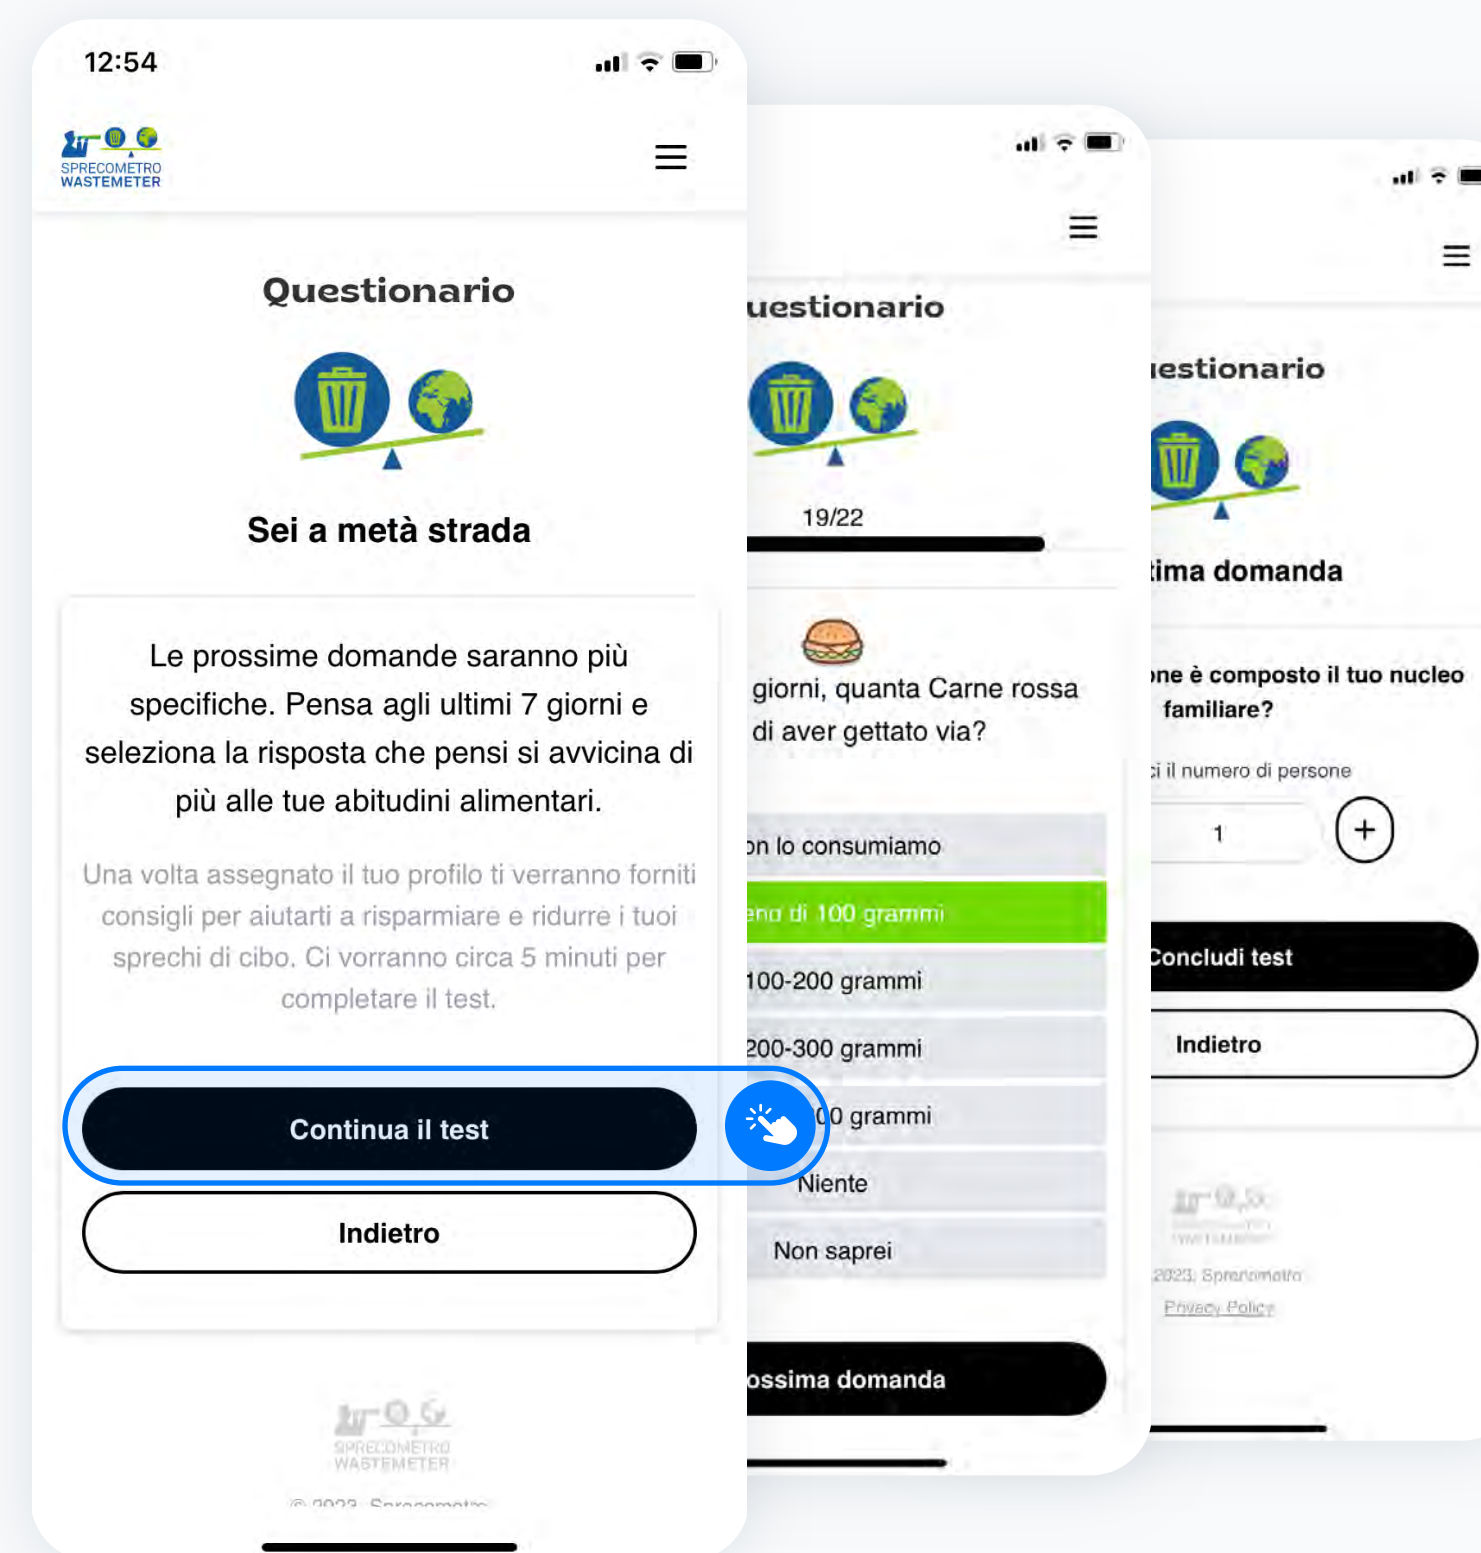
12:54

SPRECOMETRO
WASTEMETER

Questionario

Sei a metà strada

Le prossime domande saranno più specifiche. Pensa agli ultimi 7 giorni e seleziona la risposta che pensi si avvicina di più alle tue abitudini alimentari.

Una volta assegnato il tuo profilo ti verranno forniti consigli per aiutarti a risparmiare e ridurre i tuoi sprechi di cibo. Ci vorranno circa 5 minuti per completare il test.

Continua il test

Indietro

SPRECOMETRO
WASTEMETER

© 2023 Sprecometro

uestionario

19/22

giorni, quanta Carne rossa di aver gettato via?

on lo consumiamo

eno di 100 grammi

100-200 grammi

200-300 grammi

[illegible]0 grammi

Niente

Non saprei

ossima domanda

iestionario

ima domanda

ne è composto il tuo nucleo familiare?

i il numero di persone

1

+

Concludi test

Indietro

2023 Sprecometro

Privacy Policy